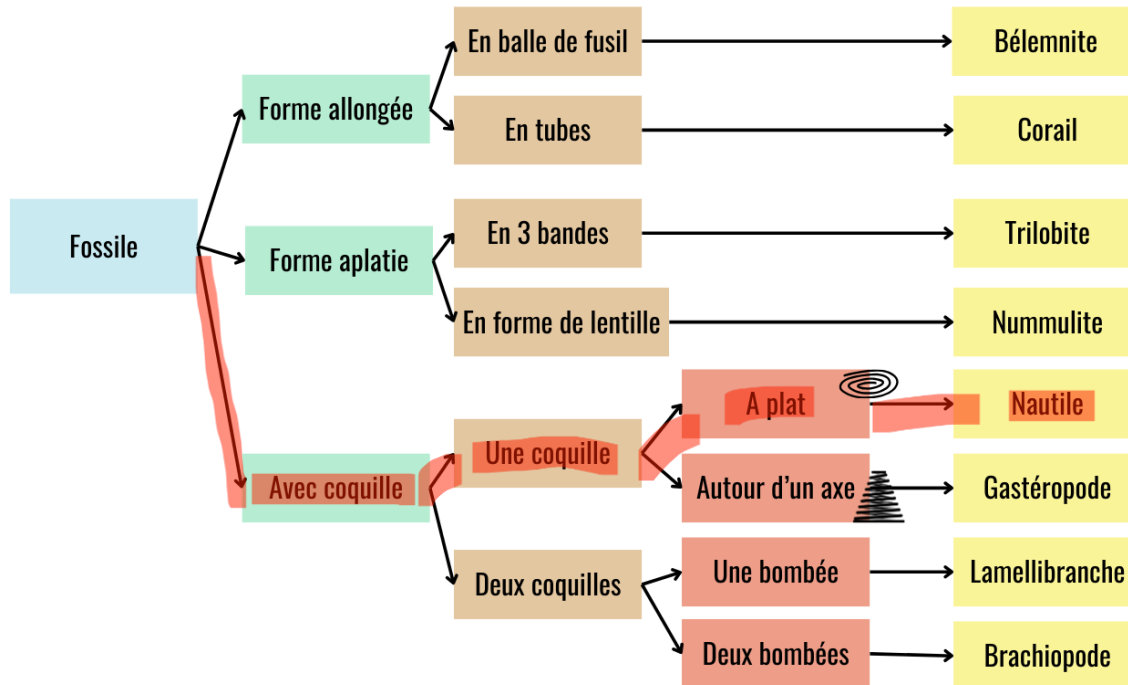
Fossile

Forme allongée

En balle de fusil

Bélemnite

En tubes

Corail

Forme aplatie

En 3 bandes

Trilobite

En forme de lentille

Nummulite

Avec coquille

Une coquille

A plat

Nautile

Autour d'un axe

Gastéropode

Deux coquilles

Une bombée

Lamellibranche

Deux bombées

Brachiopode